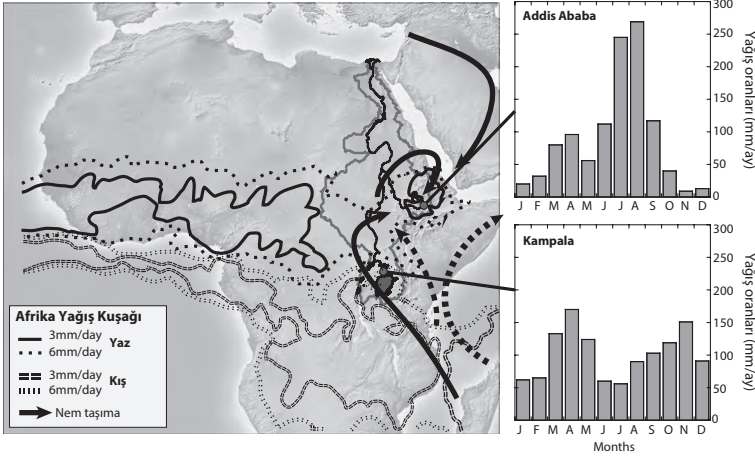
Afrika Yağış Kuşağı
3mm/day
6mm/day
Yaz
3mm/day
6mm/day
Kış
Nem taşıma

Addis Ababa
300
250
200
150
100
50
0
Yağış oranları (mm/ay)
J F M A M J J A S O N D

Kampala
300
250
200
150
100
50
0
Yağış oranları (mm/ay)
J F M A M J J A S O N D
Months